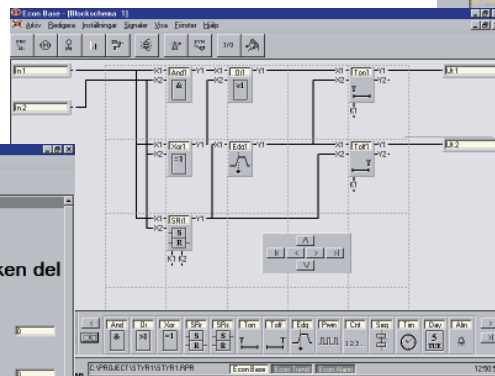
Econ Base - [Blockschema 1]
Arkiv Redigera Inställningar Signaler Visa Fönster Hjälp

In1
In2
X1 X2 And1 Y1 &
X1 X2 Or1 Y1 ≥1
X1 X2 Ton1 Y1 Y2 T K1
Ut1
X1 X2 Xor1 Y1 =1
X1 Edg1 Y1
X1 X2 Toff1 Y1 Y2 T K1
Ut2
X1 X2 SRd1 Y1 S R K1 K2

ken del

And Or Xor SRr SRs Ton Toff Edg Pwm Cnt Seq Tim Day Alm
& ≥1 =1 S R S R T T 123... T
C:\PROJECT\STYR1\STYR1.APR
Econ Base Econ Trend Econ Alarm
12:50